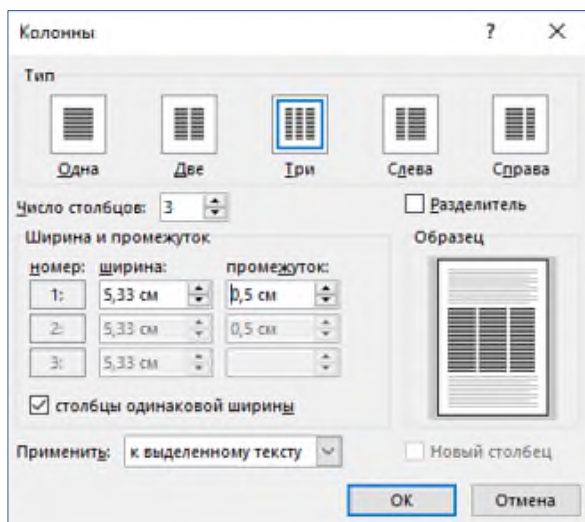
Колонны ? ×

Тип

Одна Две Три Слева Справа

Число столбцов: 3

Разделитель

Ширина и промежуток

номер: ширина: промежуток:

1: 5,33 см 0,5 см

2: 5,33 см 0,5 см

3: 5,33 см

Образец

столбцы одинаковой ширины

Применить: к выделенному тексту

Новый столбец

ОК Отмена